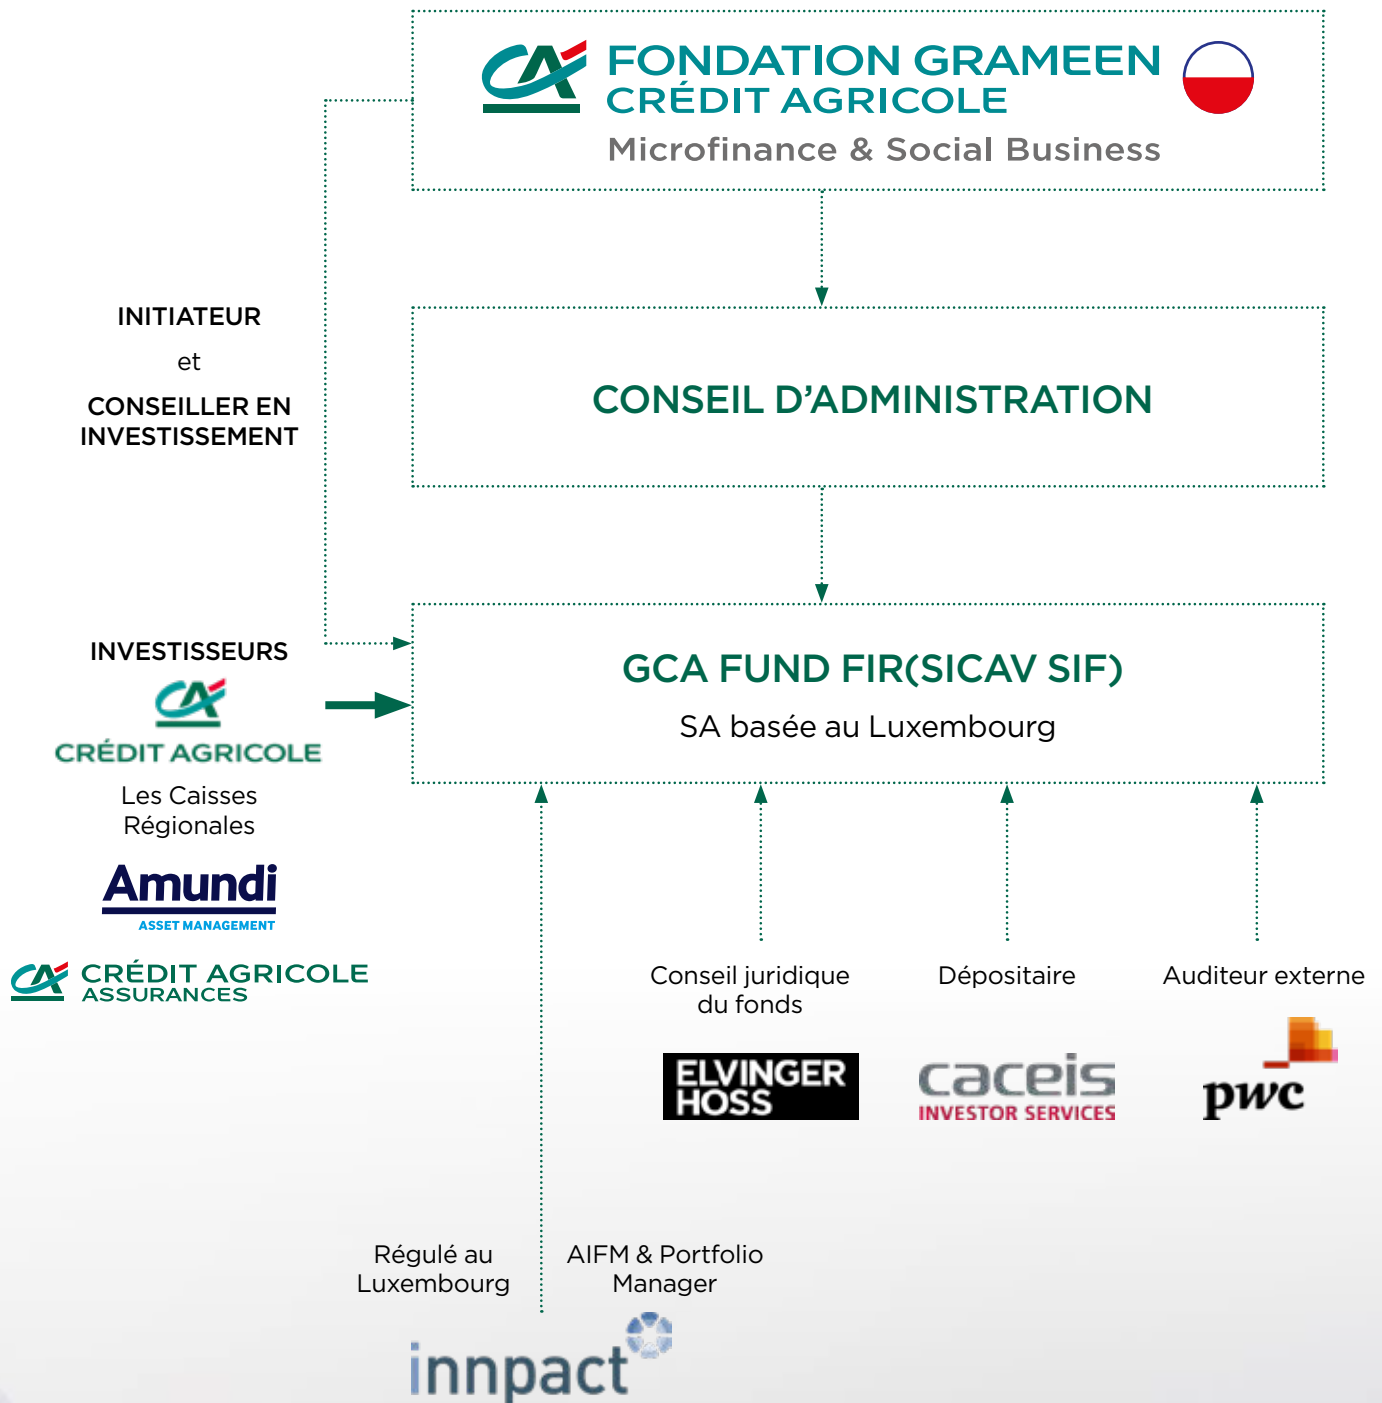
FONDATION GRAMEEN
CRÉDIT AGRICOLE
Microfinance & Social Business

INITIATEUR
et
CONSEILLER EN INVESTISSEMENT

CONSEIL D'ADMINISTRATION

INVESTISSEURS

CRÉDIT AGRICOLE
Les Caisses Régionales

Amundi
ASSET MANAGEMENT

CRÉDIT AGRICOLE
ASSURANCES

GCA FUND FIR(SICAV SIF)
SA basée au Luxembourg

Conseil juridique du fonds

ELVINGER HOSS

Dépositaire

caceis
INVESTOR SERVICES

Auditeur externe

pwc

Régulé au Luxembourg

AIFM & Portfolio Manager

innpact